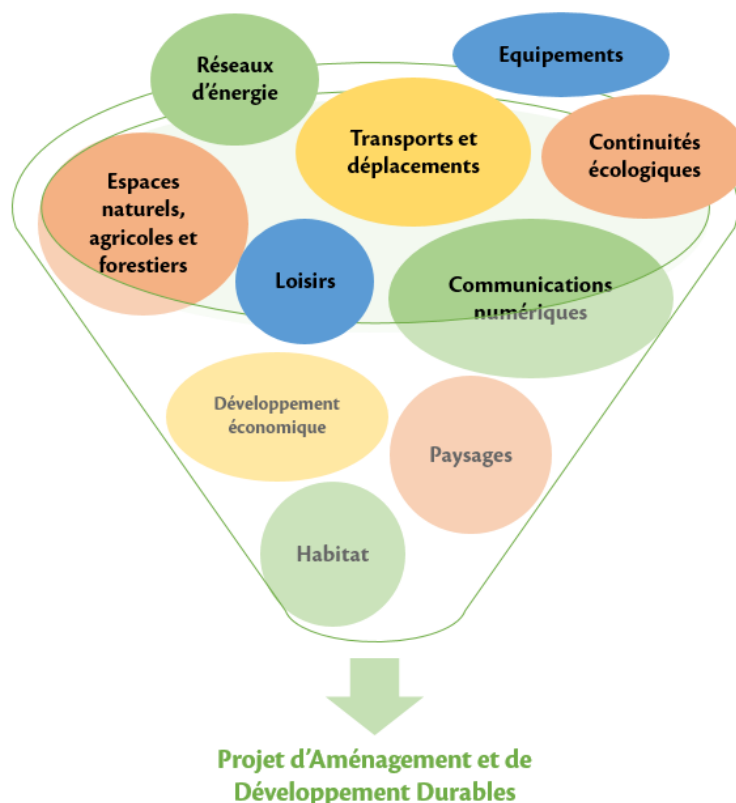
Réseaux d'énergie

Equipements

Transports et déplacements

Continuités écologiques

Espaces naturels, agricoles et forestiers

Loisirs

Communications numériques

Développement économique

Paysages

Habitat

Projet d'Aménagement et de Développement Durables